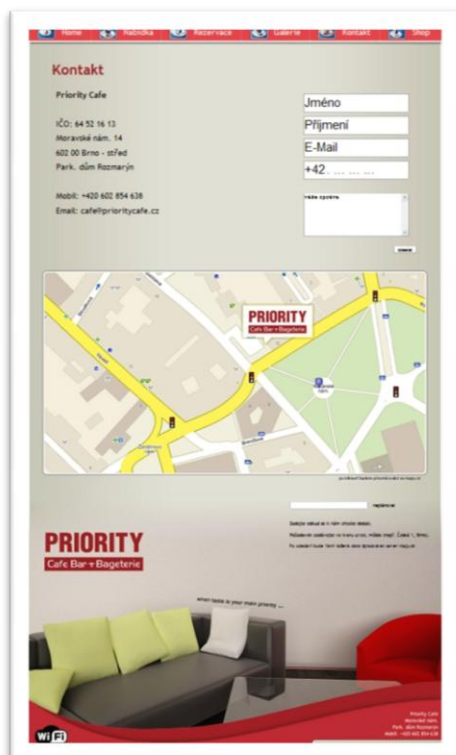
Home Nabídka Rezervace Galerie Kontakt Shop

Kontakt

Priority Cafe

IČO: 64 52 16 13
Moravské nám. 14
602 00 Brno - střed
Park. dům Rozmarýn

Mobil: +420 602 854 638
Email: cafe@prioritycafe.cz

Jméno
Příjmení
E-Mail
+42.

Vaše zpráva

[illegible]

PRIORITY
Cafe Bar + Bageterie

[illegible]

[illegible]

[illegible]

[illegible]

PRIORITY
Cafe Bar + Bageterie

when taste is your main priority ...

Wi Fi

Priority Cafe
Moravské nám.
Park. dům Rozmarýn
Mobil: +420 602 854 638